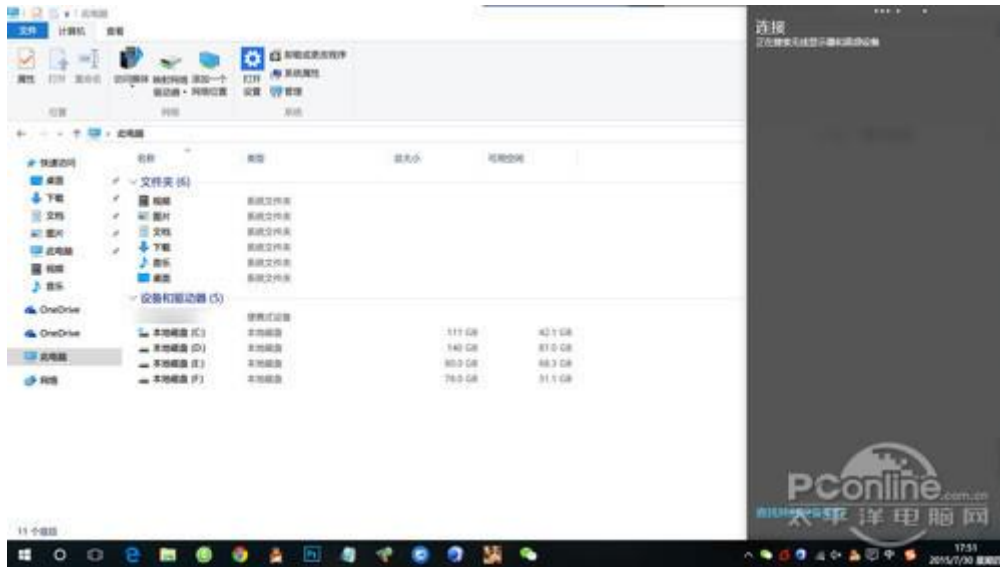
此电脑

文件 计算机 查看

属性 打开 重命名 访问媒体 映射网络驱动器 添加一个网络位置 打开设置 卸载或更改程序 系统属性 管理

位置 网络 系统

此电脑

快速访问
桌面
下载
文档
图片
此电脑
视频
音乐
OneDrive
OneDrive
此电脑
网络

名称 类型 总大小 可用空间

文件夹 (6)
视频 系统文件夹
图片 系统文件夹
文档 系统文件夹
下载 系统文件夹
音乐 系统文件夹
桌面 系统文件夹

设备和驱动器 (5)
便携式设备
本地磁盘 (C:) 本地磁盘 111 GB 42.1 GB
本地磁盘 (D:) 本地磁盘 140 GB 81.0 GB
本地磁盘 (E:) 本地磁盘 80.0 GB 68.3 GB
本地磁盘 (F:) 本地磁盘 78.0 GB 51.1 GB

11 个项目

连接
正在搜索无线显示器和音频设备

PConline.com.cn
太平洋电脑网

17:51
2015/7/30